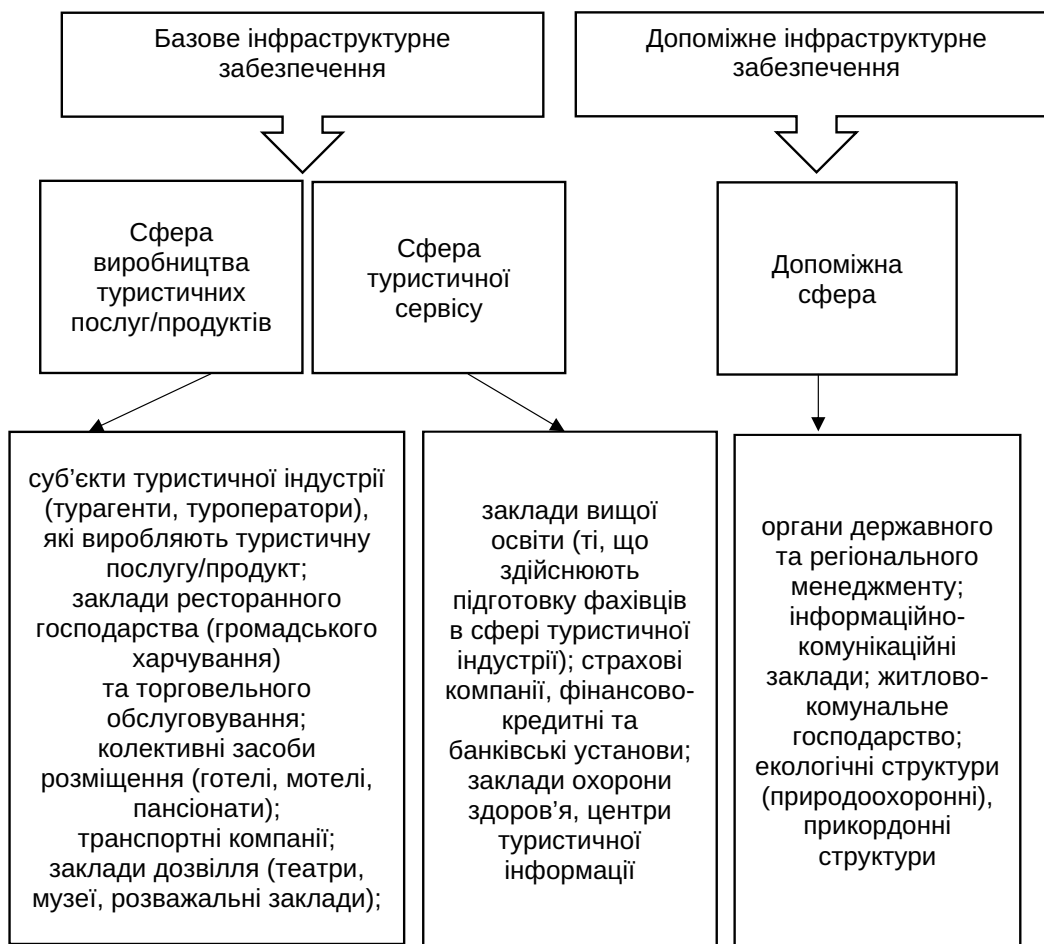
Базове інфраструктурне забезпечення

Допоміжне інфраструктурне забезпечення

Сфера виробництва туристичних послуг/продуктів

Сфера туристичної сервісу

Допоміжна сфера

суб'єкти туристичної індустрії (турагенти, туроператори), які виробляють туристичну послугу/продукт; заклади ресторанного господарства (громадського харчування) та торговельного обслуговування; колективні засоби розміщення (готелі, мотелі, пансіонати); транспортні компанії; заклади дозвілля (театри, музеї, розважальні заклади);

заклади вищої освіти (ті, що здійснюють підготовку фахівців в сфері туристичної індустрії); страхові компанії, фінансово-кредитні та банківські установи; заклади охорони здоров'я, центри туристичної інформації

органи державного та регіонального менеджменту; інформаційно-комунікаційні заклади; житлово-комунальне господарство; екологічні структури (природоохоронні), прикордонні структури